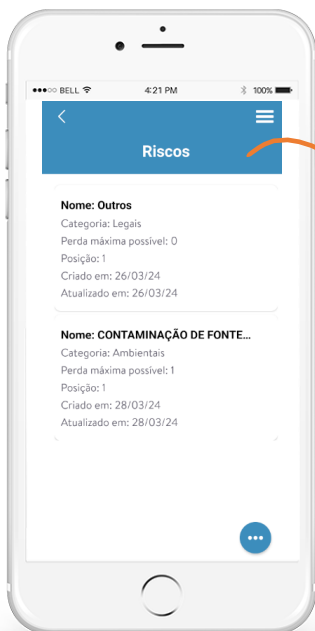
BELL 4:21 PM 100%

Riscos

Nome: Outros
Categoria: Legais
Perda máxima possível: 0
Posição: 1
Criado em: 26/03/24
Atualizado em: 26/03/24

Nome: CONTAMINAÇÃO DE FONTE...
Categoria: Ambientais
Perda máxima possível: 1
Posição: 1
Criado em: 28/03/24
Atualizado em: 28/03/24

•••